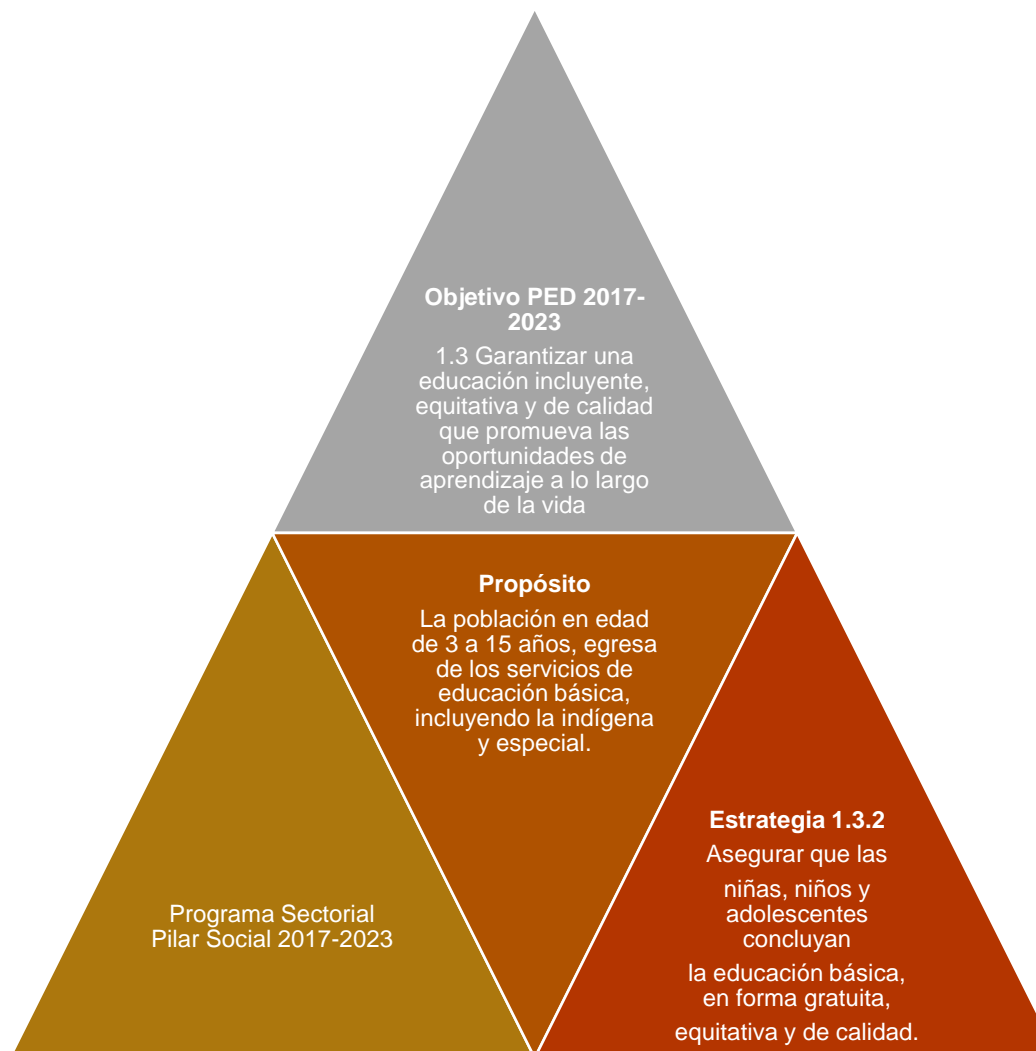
Objetivo PED 2017-2023

1.3 Garantizar una educación incluyente, equitativa y de calidad que promueva las oportunidades de aprendizaje a lo largo de la vida

Propósito

La población en edad de 3 a 15 años, egresa de los servicios de educación básica, incluyendo la indígena y especial.

Programa Sectorial Pilar Social 2017-2023

Estrategia 1.3.2

Asegurar que las niñas, niños y adolescentes concluyan la educación básica, en forma gratuita, equitativa y de calidad.